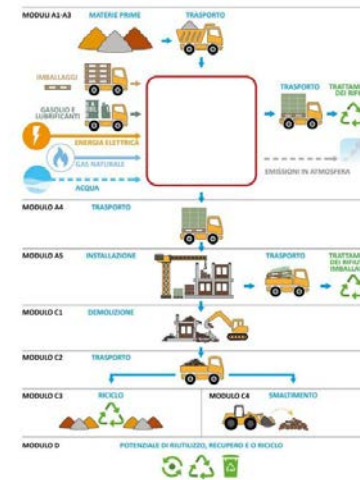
MODULI A1-A3
MATERIE PRIME
TRASPORTO
IMBALLAGGI
GASOLIO E LUBRIFICANTI
ENERGIA ELETTRICA
GAS NATURALE
ACQUA
TRASPORTO
TRATTAM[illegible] DEI RIFI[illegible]
EMISSIONI IN ATMOSFERA
MODULO A4
TRASPORTO
MODULO A5
INSTALLAZIONE
TRASPORTO
TRATTAM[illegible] DEI RIFI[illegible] IMBALL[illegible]
MODULO C1
DEMOLIZIONE
MODULO C2
TRASPORTO
MODULO C3
RICICLO
MODULO C4
SMALTIMENTO
MODULO D
POTENZIALE DI RIUTILIZZO, RECUPERO E RICICLO